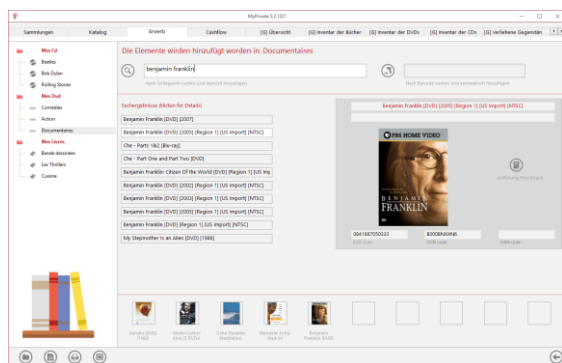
MyPrivate 5.2.1021

Sammlungen | Katalog | Erwerb | Cashflow | [G] Übersicht | [G] Inventar der Bücher | [G] Inventar der DVDs | [G] Inventar der CDs | [G] Verliehene Gegenstän

Mes Cd
Beatles
Bob Dylan
Rolling Stones
Mes Dvd
Comédies
Action
Documentaires
Mes Livres
Bande dessinées
Les Thrillers
Cuisine

Die Elemente wirden hinzufügt worden in: Documentaires

benjamin franklin

Nach Schlagwort suchen und manuell hinzufügen

Nach Barcode suchen und automatisch hinzufügen

Suchergebnisse (klicken für Details)

Benjamin Franklin [DVD] [2007]
Benjamin Franklin [DVD] [2005] [Region 1] [US Import] [NTSC]
Che - Parts 1&2 [Blu-ray]
Che - Part One and Part Two [DVD]
Benjamin Franklin: Citizen Of the World [DVD] [Region 1] [US im
Benjamin Franklin [DVD] [2002] [Region 1] [US Import] [NTSC]
Benjamin Franklin [DVD] [2003] [Region 1] [US Import] [NTSC]
Benjamin Franklin [DVD] [2005] [Region 1] [US Import] [NTSC]
Benjamin Franklin [DVD] [Region 1] [US Import] [NTSC]
My Stepmother Is an Alien [DVD] [1988]

Benjamin Franklin [DVD] [2005] [Region 1] [US Import] [NTSC]

PBS HOME VIDEO
BENJAMIN FRANKLIN

Auswahlung hinzufügen

0841887050333
B0008N4HN6

Spirale [DVD] [1982]
Martin Luther King [DVD]
Crime Scenes: Manhattan
Benjamin Lang (Hah hr.
Benjamin Franklin [DVD]